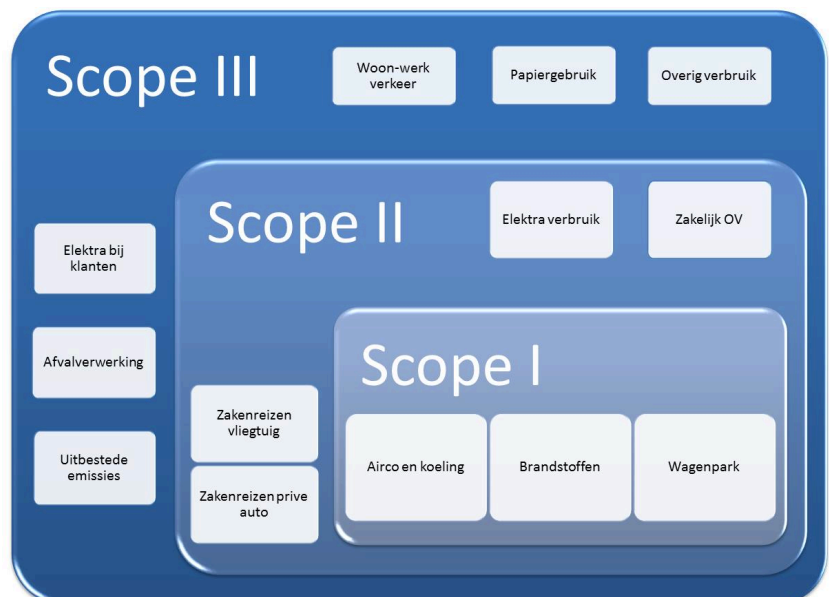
Scope III

Woon-werk verkeer

Papiergebruik

Overig verbruik

Scope II

Elektra verbruik

Zakelijk OV

Elektra bij klanten

Afvalverwerking

Uitbestede emissies

Scope I

Zakenreizen vliegtuig

Zakenreizen prive auto

Airco en koeling

Brandstoffen

Wagenpark